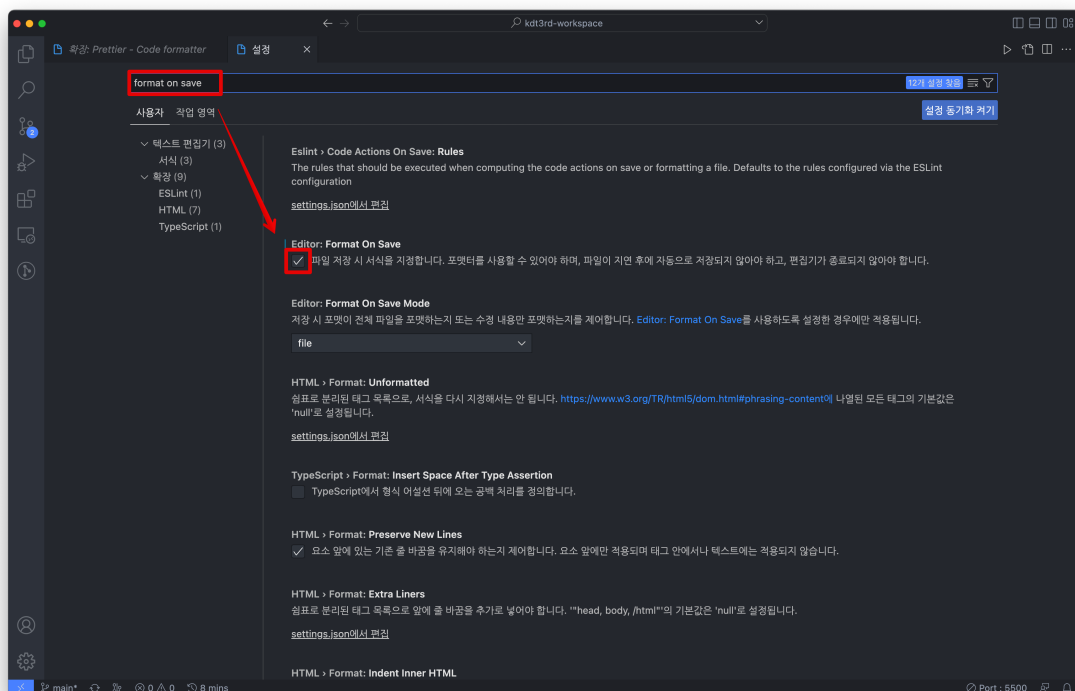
kdt3rd-workspace

확장: Prettier - Code formatter
설정

format on save
12개 설정 찾음

사용자 작업 영역
설정 동기화 켜기

텍스트 편집기 (3)
서식 (3)
확장 (9)
ESLint (1)
HTML (7)
TypeScript (1)

Eslint › Code Actions On Save: Rules
The rules that should be executed when computing the code actions on save or formatting a file. Defaults to the rules configured via the ESLint configuration

settings.json에서 편집

Editor: Format On Save
파일 저장 시 서식을 지정합니다. 포맷터를 사용할 수 있어야 하며, 파일이 지연 후에 자동으로 저장되지 않아야 하고, 편집기가 종료되지 않아야 합니다.

Editor: Format On Save Mode
저장 시 포맷이 전체 파일을 포맷하는지 또는 수정 내용만 포맷하는지를 제어합니다. Editor: Format On Save를 사용하도록 설정한 경우에만 적용됩니다.
file

HTML › Format: Unformatted
쉼표로 분리된 태그 목록으로, 서식을 다시 지정해서는 안 됩니다. https://www.w3.org/TR/html5/dom.html#phrasing-content에 나열된 모든 태그의 기본값은 'null'로 설정됩니다.

settings.json에서 편집

TypeScript › Format: Insert Space After Type Assertion
TypeScript에서 형식 어설션 뒤에 오는 공백 처리를 정의합니다.

HTML › Format: Preserve New Lines
요소 앞에 있는 기존 줄 바꿈을 유지해야 하는지 제어합니다. 요소 앞에만 적용되며 태그 안에서나 텍스트에는 적용되지 않습니다.

HTML › Format: Extra Liners
쉼표로 분리된 태그 목록으로 앞에 줄 바꿈을 추가로 넣어야 합니다. '"head, body, /html"'의 기본값은 'null'로 설정됩니다.

settings.json에서 편집

HTML › Format: Indent Inner HTML

main* ⊗ 0 ⚠ 0 8 mins Port : 5500